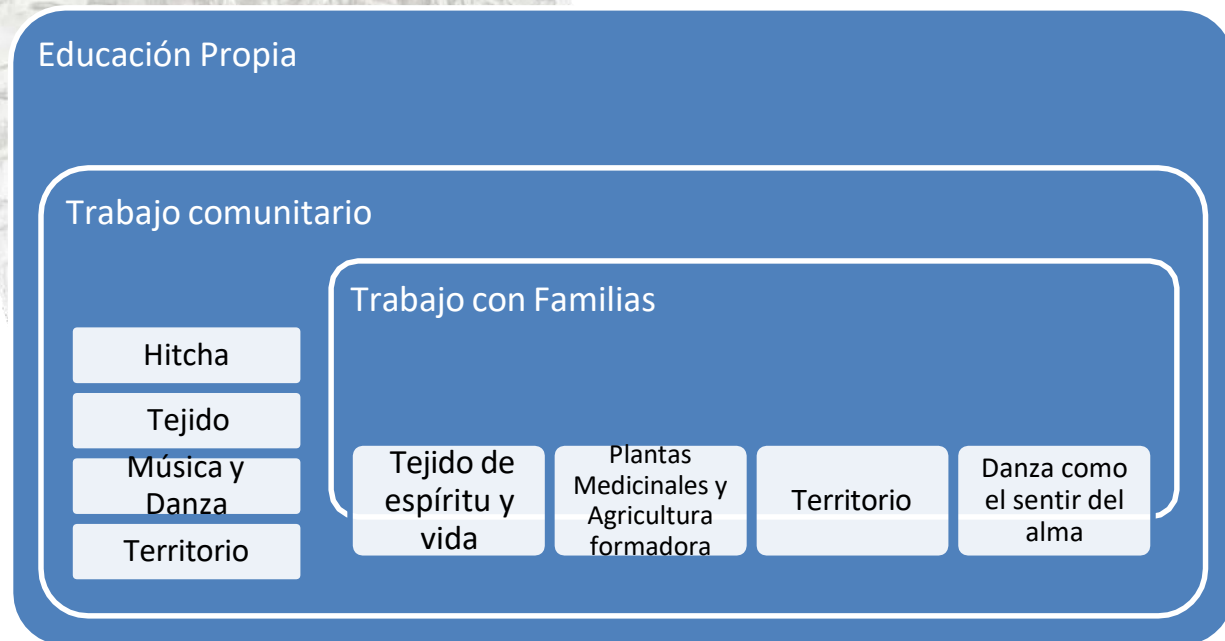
Educación Propia

Trabajo comunitario

Trabajo con Familias

Hitcha

Tejido

Música y Danza

Territorio

Tejido de espíritu y vida

Plantas Medicinales y Agricultura formadora

Territorio

Danza como el sentir del alma